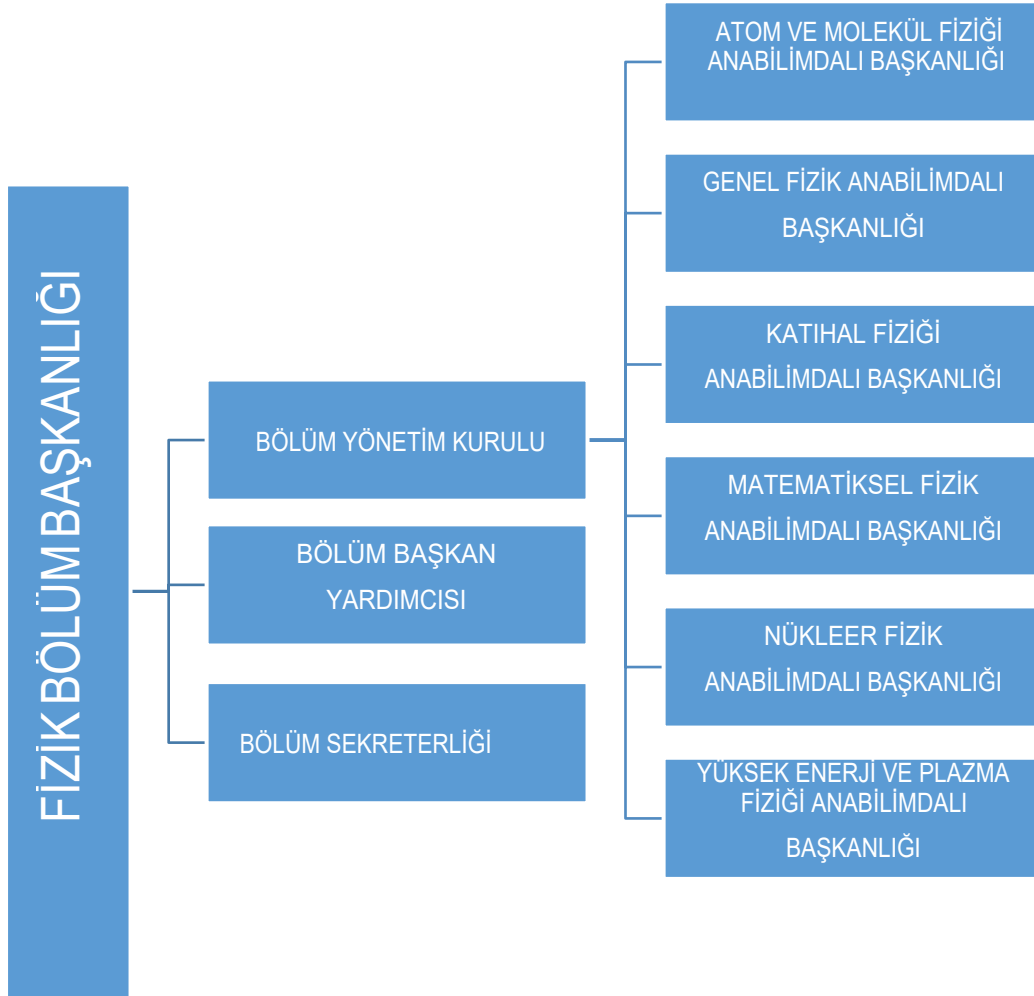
FİZİK BÖLÜM BAŞKANLIĞI

BÖLÜM YÖNETİM KURULU

BÖLÜM BAŞKAN YARDIMCISI

BÖLÜM SEKRETERLİĞİ

ATOM VE MOLEKÜL FİZİĞİ ANABİLİMDALI BAŞKANLIĞI

GENEL FİZİK ANABİLİMDALI BAŞKANLIĞI

KATIHAL FİZİĞİ ANABİLİMDALI BAŞKANLIĞI

MATEMATİKSEL FİZİK ANABİLİMDALI BAŞKANLIĞI

NÜKLEER FİZİK ANABİLİMDALI BAŞKANLIĞI

YÜKSEK ENERJİ VE PLAZMA FİZİĞİ ANABİLİMDALI BAŞKANLIĞI